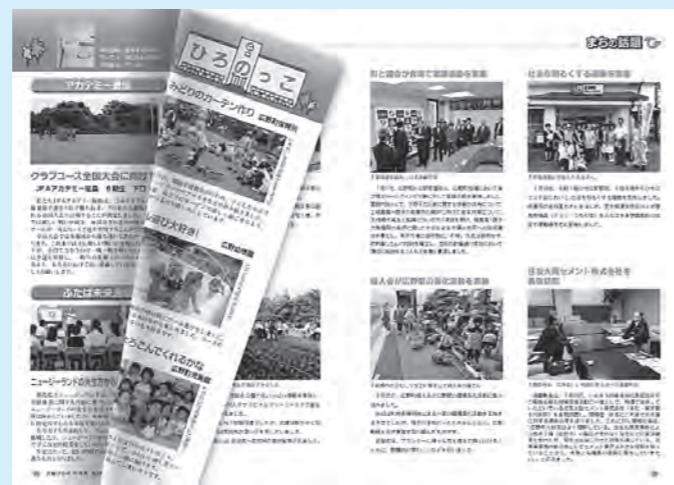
ひろののっこ

みどりのカーテン作り 広野幼稚園

遊び大好き! 広野保育所

よろこんでくれるかな 広野幼稚園

アカデミー通信

クラブコース全国大会に向け

JFAアカデミー福島

ふたば未来

ニュージーランドの

まちの話題

社会を明るくする運動を展開

防災大同セメント株式会社を表敬訪問